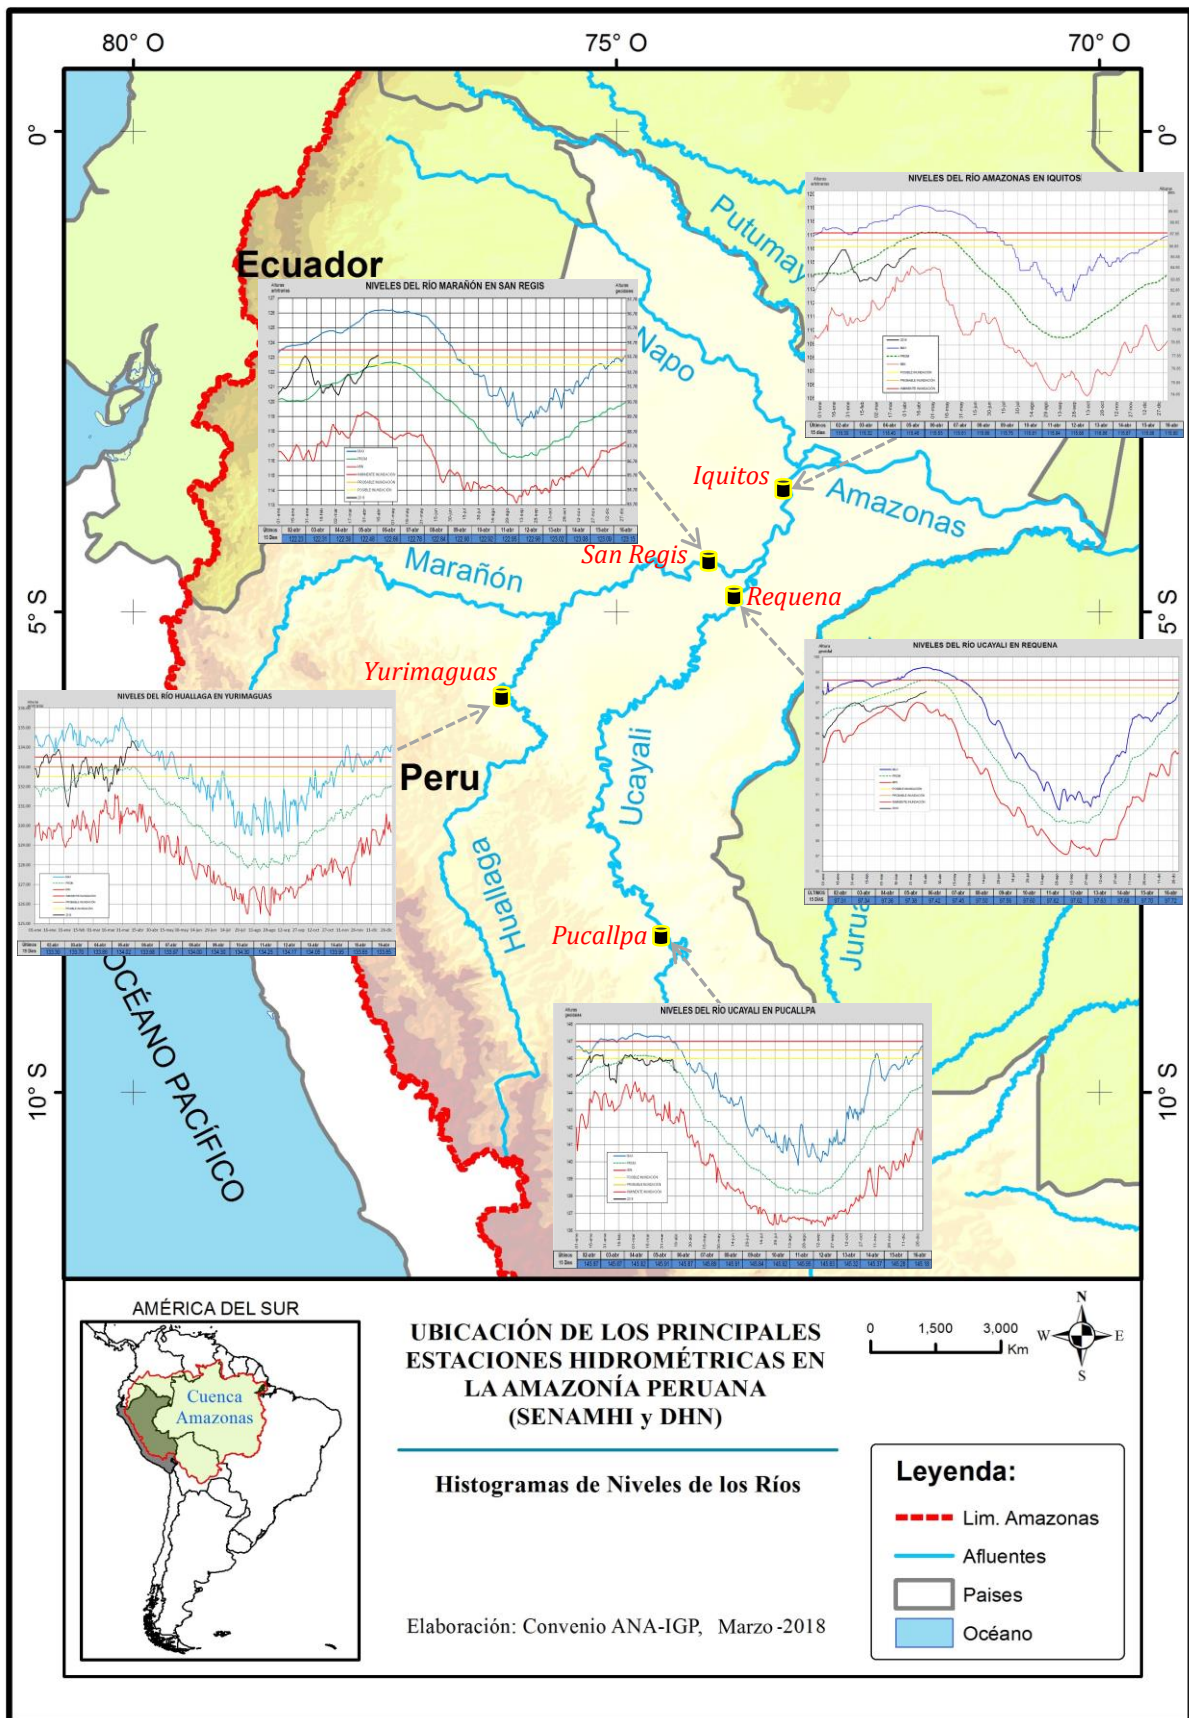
80° O
75° O
70° O
0°
0°
5° S
5° S
10° S
10° S

Ecuador
Putumayo
Napo
Amazonas
Marañón
Ucayali
Huallaga
Juruá
Peru
OCÉANO PACÍFICO

Iquitos
San Regis
Requena
Yurimaguas
Pucallpa

NIVELES DEL RÍO AMAZONAS EN IQUITOS
NIVELES DEL RÍO MARAÑÓN EN SAN REGIS
NIVELES DEL RÍO UCAYALI EN REQUENA
NIVELES DEL RÍO HUALLAGA EN YURIMAGUAS
NIVELES DEL RÍO UCAYALI EN PUCALLPA

AMÉRICA DEL SUR
Cuenca Amazonas

UBICACIÓN DE LOS PRINCIPALES ESTACIONES HIDROMÉTRICAS EN LA AMAZONÍA PERUANA (SENAMHI y DHN)

Histogramas de Niveles de los Ríos

Elaboración: Convenio ANA-IGP, Marzo -2018

0 1,500 3,000 Km
N
S
E
W

Leyenda:
Lim. Amazonas
Afluentes
Paises
Océano